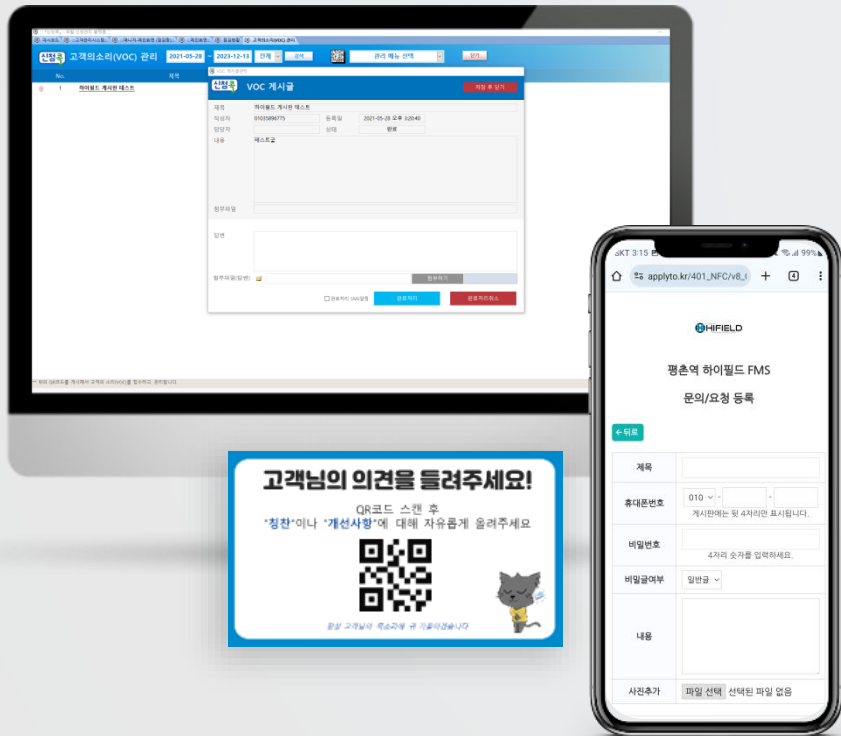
신평두 고객의소리(VOC) 관리 2021-05-28 ~ 2023-12-13 전체 검색 관리 메뉴 선택 닫기

No. 제목
1 하이필드 게시판 테스트

VOC 게시글
저장 후 닫기
제목 하이필드 게시판 테스트
작성자 01035899775 등록일 2021-05-28 오후 3:20:49
담당자 상태 완료
내용 테스트글
첨부파일
답변
첨부파일(답변) 찾아보기
완료처리 완료처리취소

고객님의 의견을 들려주세요!
QR코드 스캔 후
"칭찬"이나 "개선사항"에 대해 자유롭게 올려주세요
항상 고객님의 목소리에 귀 기울이겠습니다

SKT 3:15 99%
applyto.kr/401_NFC/v8_l
4
HIFIELD
평촌역 하이필드 FMS
문의/요청 등록
←뒤로
| 제목 | |
|---|---|
| 휴대폰번호 | 010 - - 게시판에는 뒤 4자리만 표시됩니다. |
| 비밀번호 | 4자리 숫자를 입력하세요. |
| 비밀글여부 | 일반글 |
| 내용 | |
| 사진추가 | 파일 선택 선택된 파일 없음 |